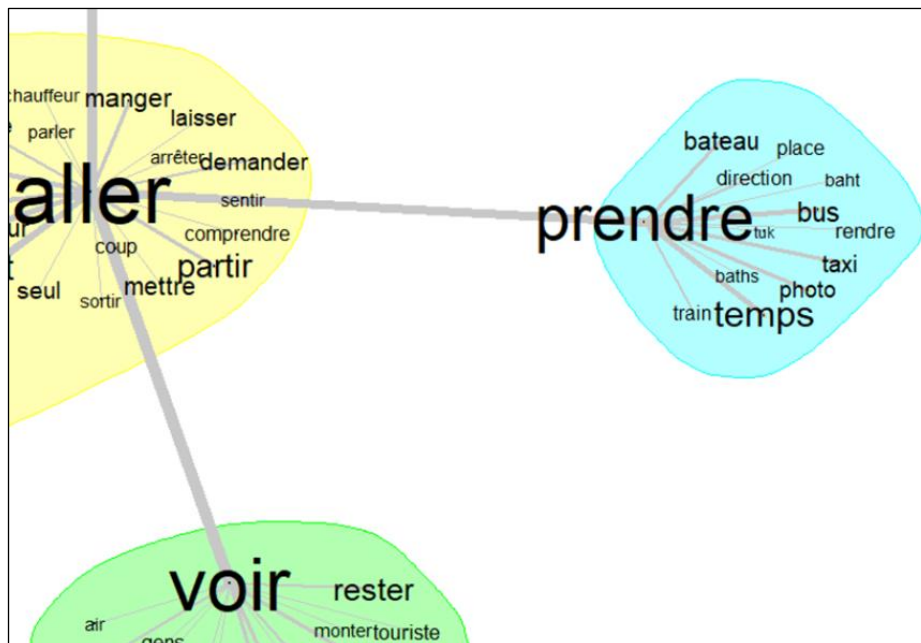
chauffeur manger
laisser
parler
arrêter demander
aller
sentir
coup comprendre
partir
seul mettre
sortir

prendre
bateau place
direction baht
bus
tuk rendre
taxi
baths photo
train temps

voir
rester
air
monter touriste